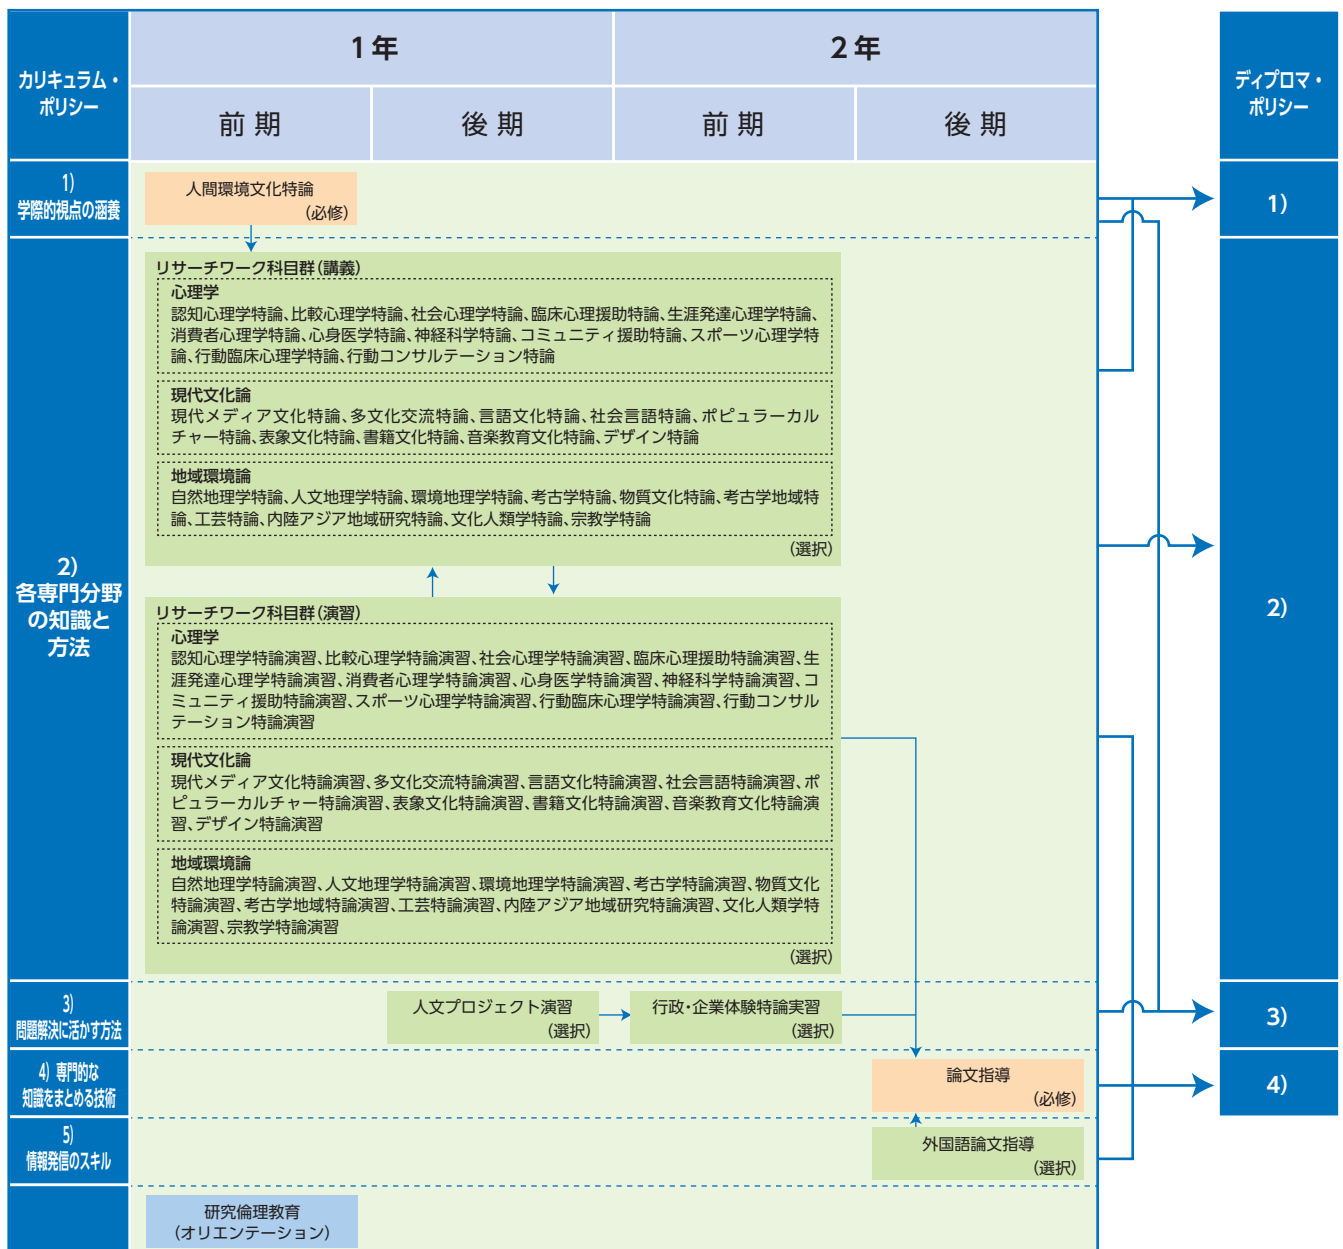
カリキュラム・ポリシー

1年

2年

前期

後期

前期

後期

ディプロマ・ポリシー

1) 学際的視点の涵養

人間環境文化特論
(必修)

1)

2) 各専門分野の知識と方法

リサーチワーク科目群(講義)
心理学
認知心理学特論、比較心理学特論、社会心理学特論、臨床心理援助特論、生涯発達心理学特論、消費者心理学特論、心身医学特論、神経科学特論、コミュニティ援助特論、スポーツ心理学特論、行動臨床心理学特論、行動コンサルテーション特論

現代文化論
現代メディア文化特論、多文化交流特論、言語文化特論、社会言語特論、ポピュラーカルチャー特論、表象文化特論、書籍文化特論、音楽教育文化特論、デザイン特論

地域環境論
自然地理学特論、人文地理学特論、環境地理学特論、考古学特論、物質文化特論、考古学地域特論、工芸特論、内陸アジア地域研究特論、文化人類学特論、宗教学特論
(選択)

2)

リサーチワーク科目群(演習)
心理学
認知心理学特論演習、比較心理学特論演習、社会心理学特論演習、臨床心理援助特論演習、生涯発達心理学特論演習、消費者心理学特論演習、心身医学特論演習、神経科学特論演習、コミュニティ援助特論演習、スポーツ心理学特論演習、行動臨床心理学特論演習、行動コンサルテーション特論演習

現代文化論
現代メディア文化特論演習、多文化交流特論演習、言語文化特論演習、社会言語特論演習、ポピュラーカルチャー特論演習、表象文化特論演習、書籍文化特論演習、音楽教育文化特論演習、デザイン特論演習

地域環境論
自然地理学特論演習、人文地理学特論演習、環境地理学特論演習、考古学特論演習、物質文化特論演習、考古学地域特論演習、工芸特論演習、内陸アジア地域研究特論演習、文化人類学特論演習、宗教学特論演習
(選択)

3) 問題解決に活かす方法

人文プロジェクト演習
(選択)

行政・企業体験特論実習
(選択)

3)

4) 専門的な知識をまとめる技術

論文指導
(必修)

4)

5) 情報発信のスキル

外国語論文指導
(選択)

研究倫理教育
(オリエンテーション)